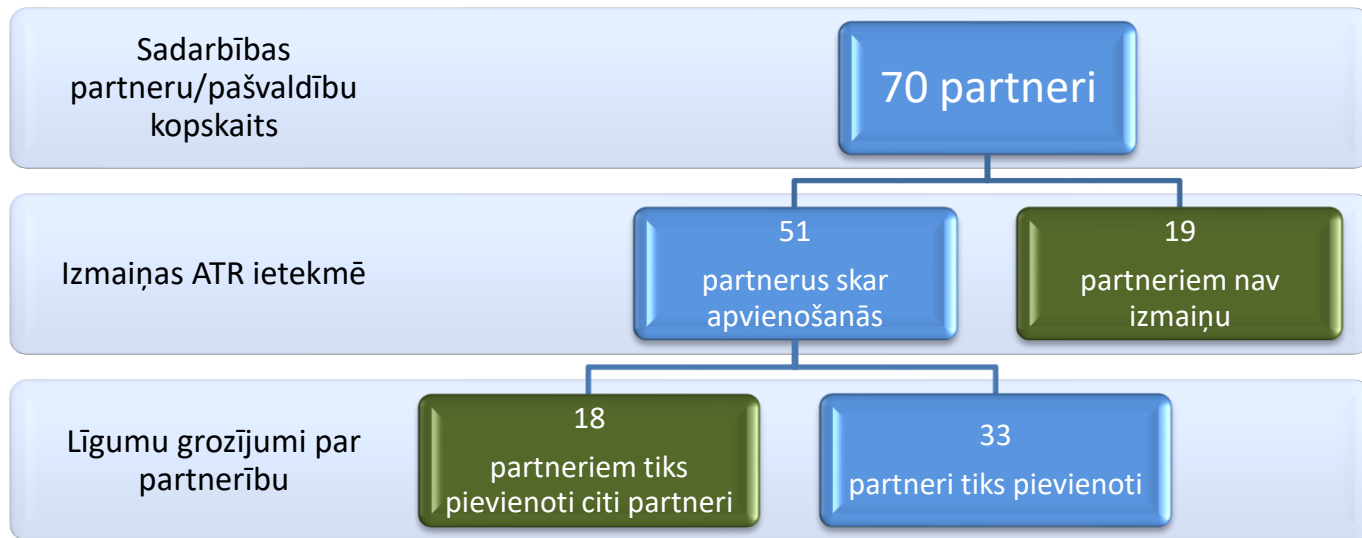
Sadarbības partneru/pašvaldību kopskaits

70 partneri

Izmaiņas ATR ietekmē

51

partnerus skar apvienošanās

19

partneriem nav izmaiņu

Līgumu grozījumi par partnerību

18

partneriem tiks pievienoti citi partneri

33

partneri tiks pievienoti